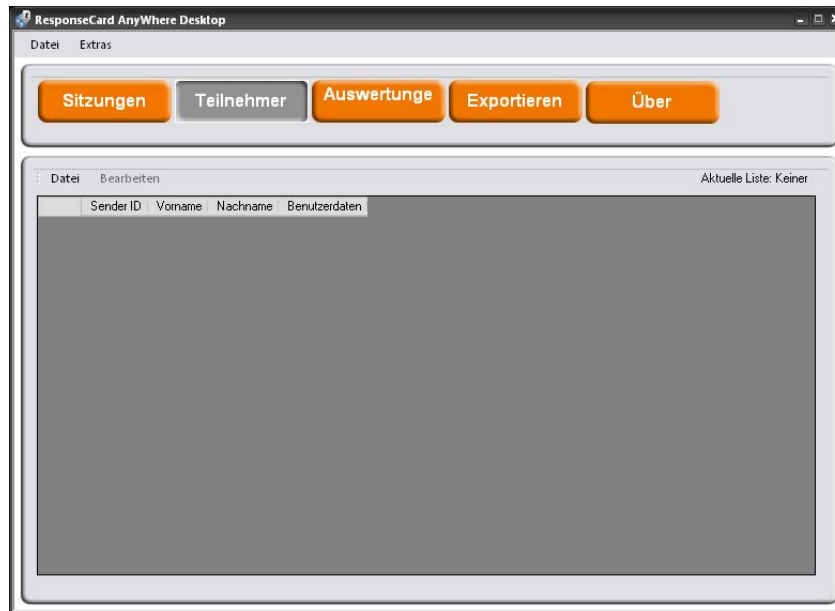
ResponseCard AnyWhere Desktop

Datei Extras

Sitzungen Teilnehmer Auswertunge Exportieren Über

Datei Bearbeiten

Aktuelle Liste: Keiner

| | Sender ID | Vorname | Nachname | Benutzerdaten |
|---|---|---|---|---|